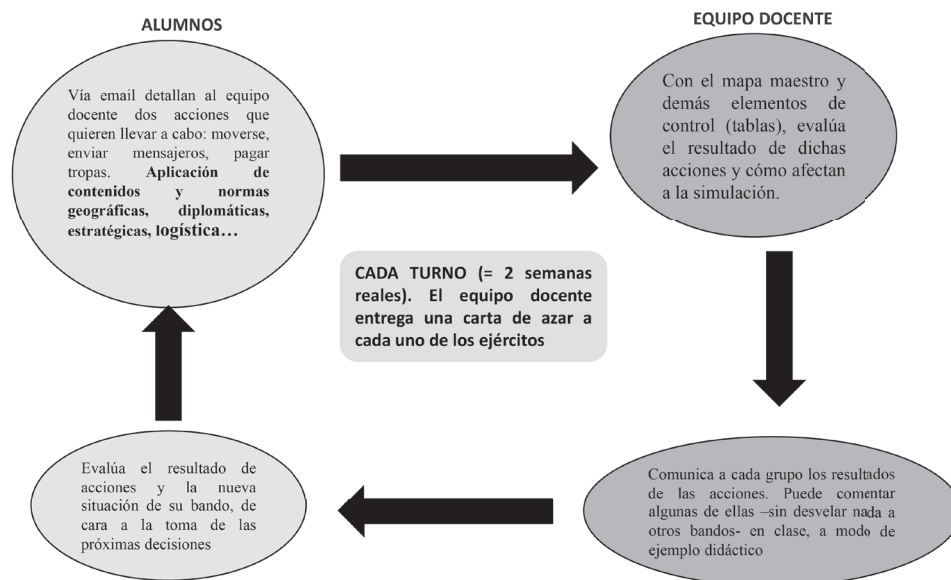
ALUMNOS

EQUIPO DOCENTE

Vía email detallan al equipo docente dos acciones que quieren llevar a cabo: moverse, enviar mensajeros, pagar tropas. **Aplicación de contenidos y normas geográficas, diplomáticas, estratégicas, logística…**

Con el mapa maestro y demás elementos de control (tablas), evalúa el resultado de dichas acciones y cómo afectan a la simulación.

CADA TURNO (= 2 semanas reales). El equipo docente entrega una carta de azar a cada uno de los ejércitos

Comunica a cada grupo los resultados de las acciones. Puede comentar algunas de ellas –sin desvelar nada a otros bandos- en clase, a modo de ejemplo didáctico

Evalúa el resultado de acciones y la nueva situación de su bando, de cara a la toma de las próximas decisiones